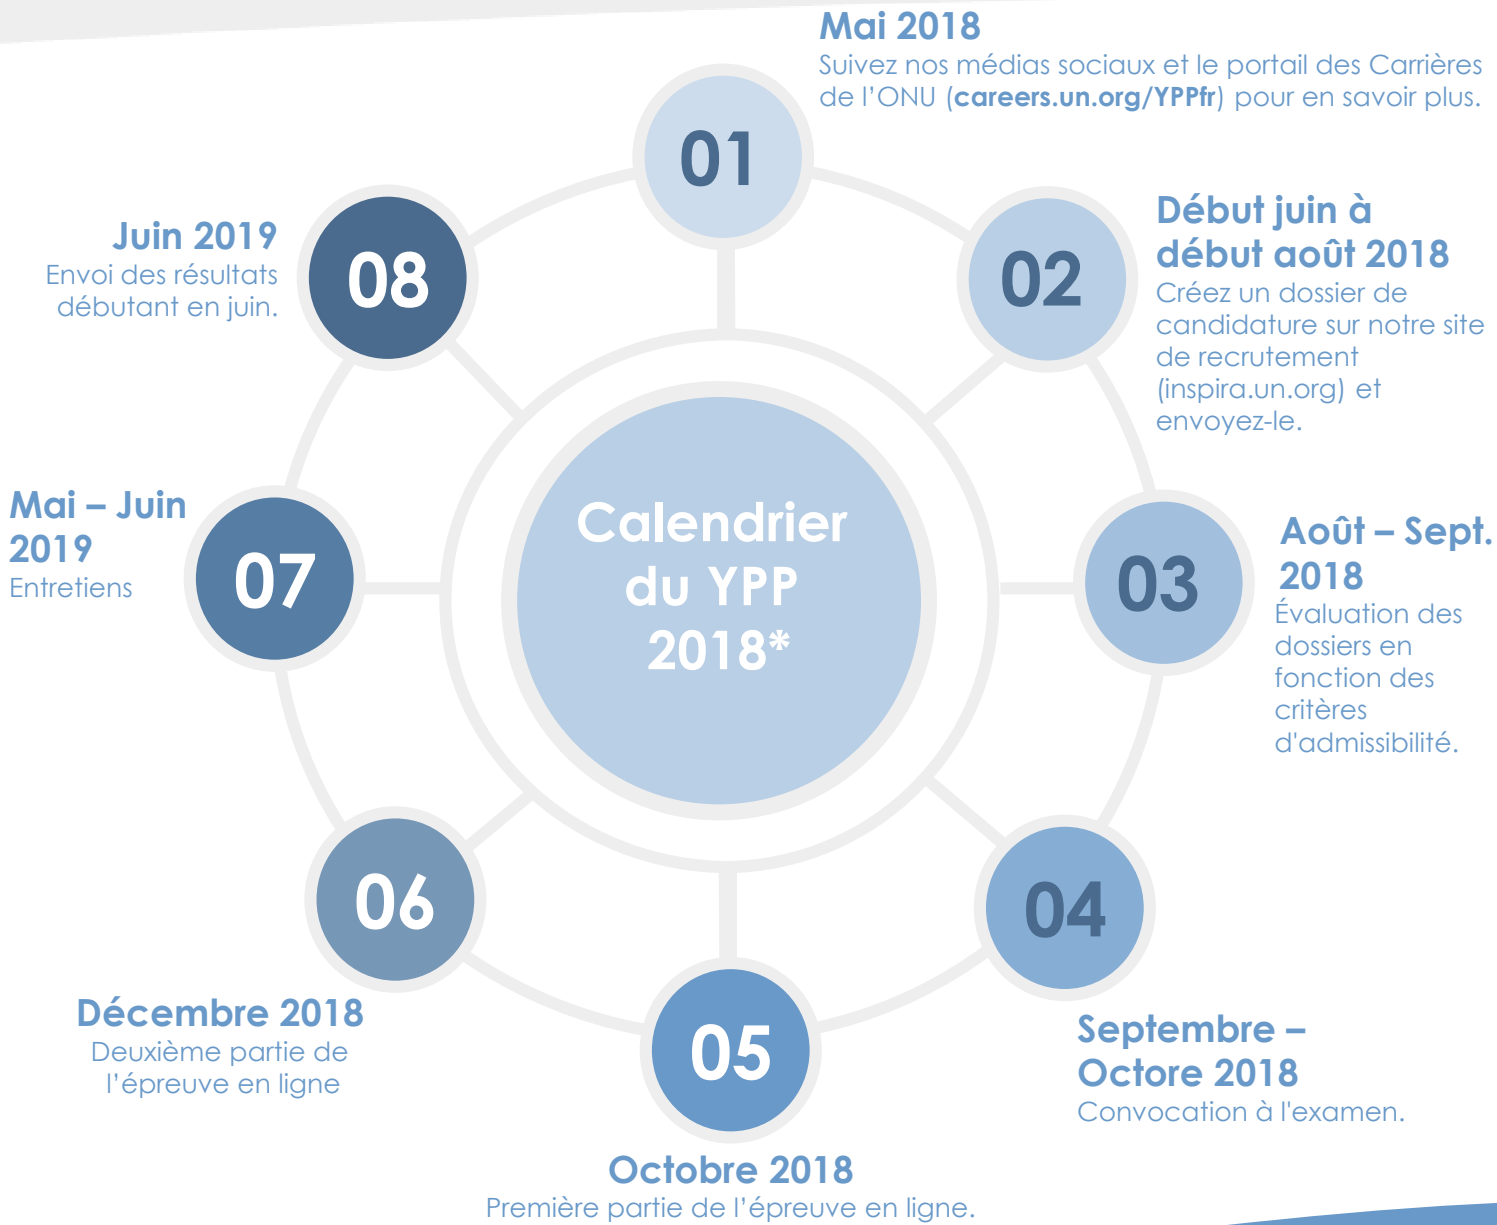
Calendrier du YPP 2018*

01

Mai 2018

Suivez nos médias sociaux et le portail des Carrières de l'ONU (**careers.un.org/YPPfr**) pour en savoir plus.

02

Début juin à début août 2018

Créez un dossier de candidature sur notre site de recrutement (inspira.un.org) et envoyez-le.

03

Août – Sept. 2018

Évaluation des dossiers en fonction des critères d'admissibilité.

04

Septembre – Octore 2018

Convocation à l'examen.

05

Octobre 2018

Première partie de l'épreuve en ligne.

06

Décembre 2018

Deuxième partie de l'épreuve en ligne

07

Mai – Juin 2019

Entretiens

08

Juin 2019

Envoi des résultats débutant en juin.